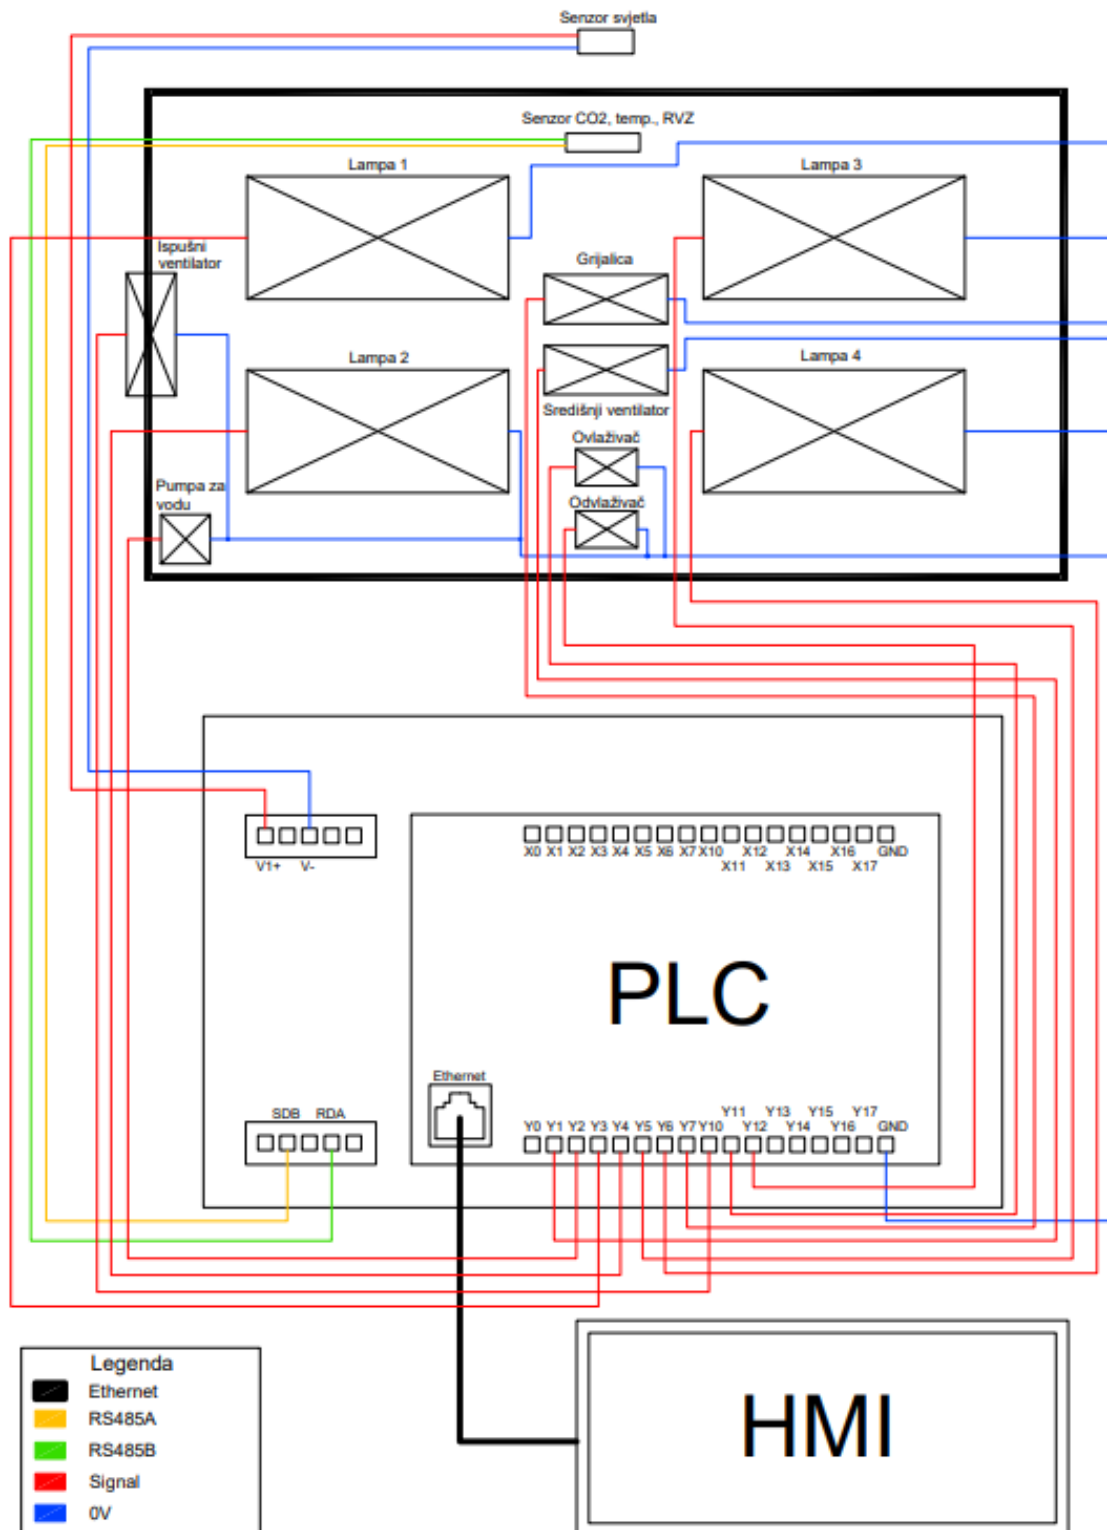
Senzor svjetla

Senzor CO2, temp., RVZ

Lampa 1

Lampa 3

Ispušni ventilator

Grijalica

Lampa 2

Lampa 4

Središnji ventilator

Ovlaživač

Pumpa za vodu

Odvlaživač

V1+ V-

X0 X1 X2 X3 X4 X5 X6 X7 X10 X11 X12 X13 X14 X15 X16 X17 GND

PLC

Ethernet

SDB RDA

Y0 Y1 Y2 Y3 Y4 Y5 Y6 Y7 Y10 Y11 Y12 Y13 Y14 Y15 Y16 Y17 GND

Legenda
Ethernet
RS485A
RS485B
Signal
0V

HMI